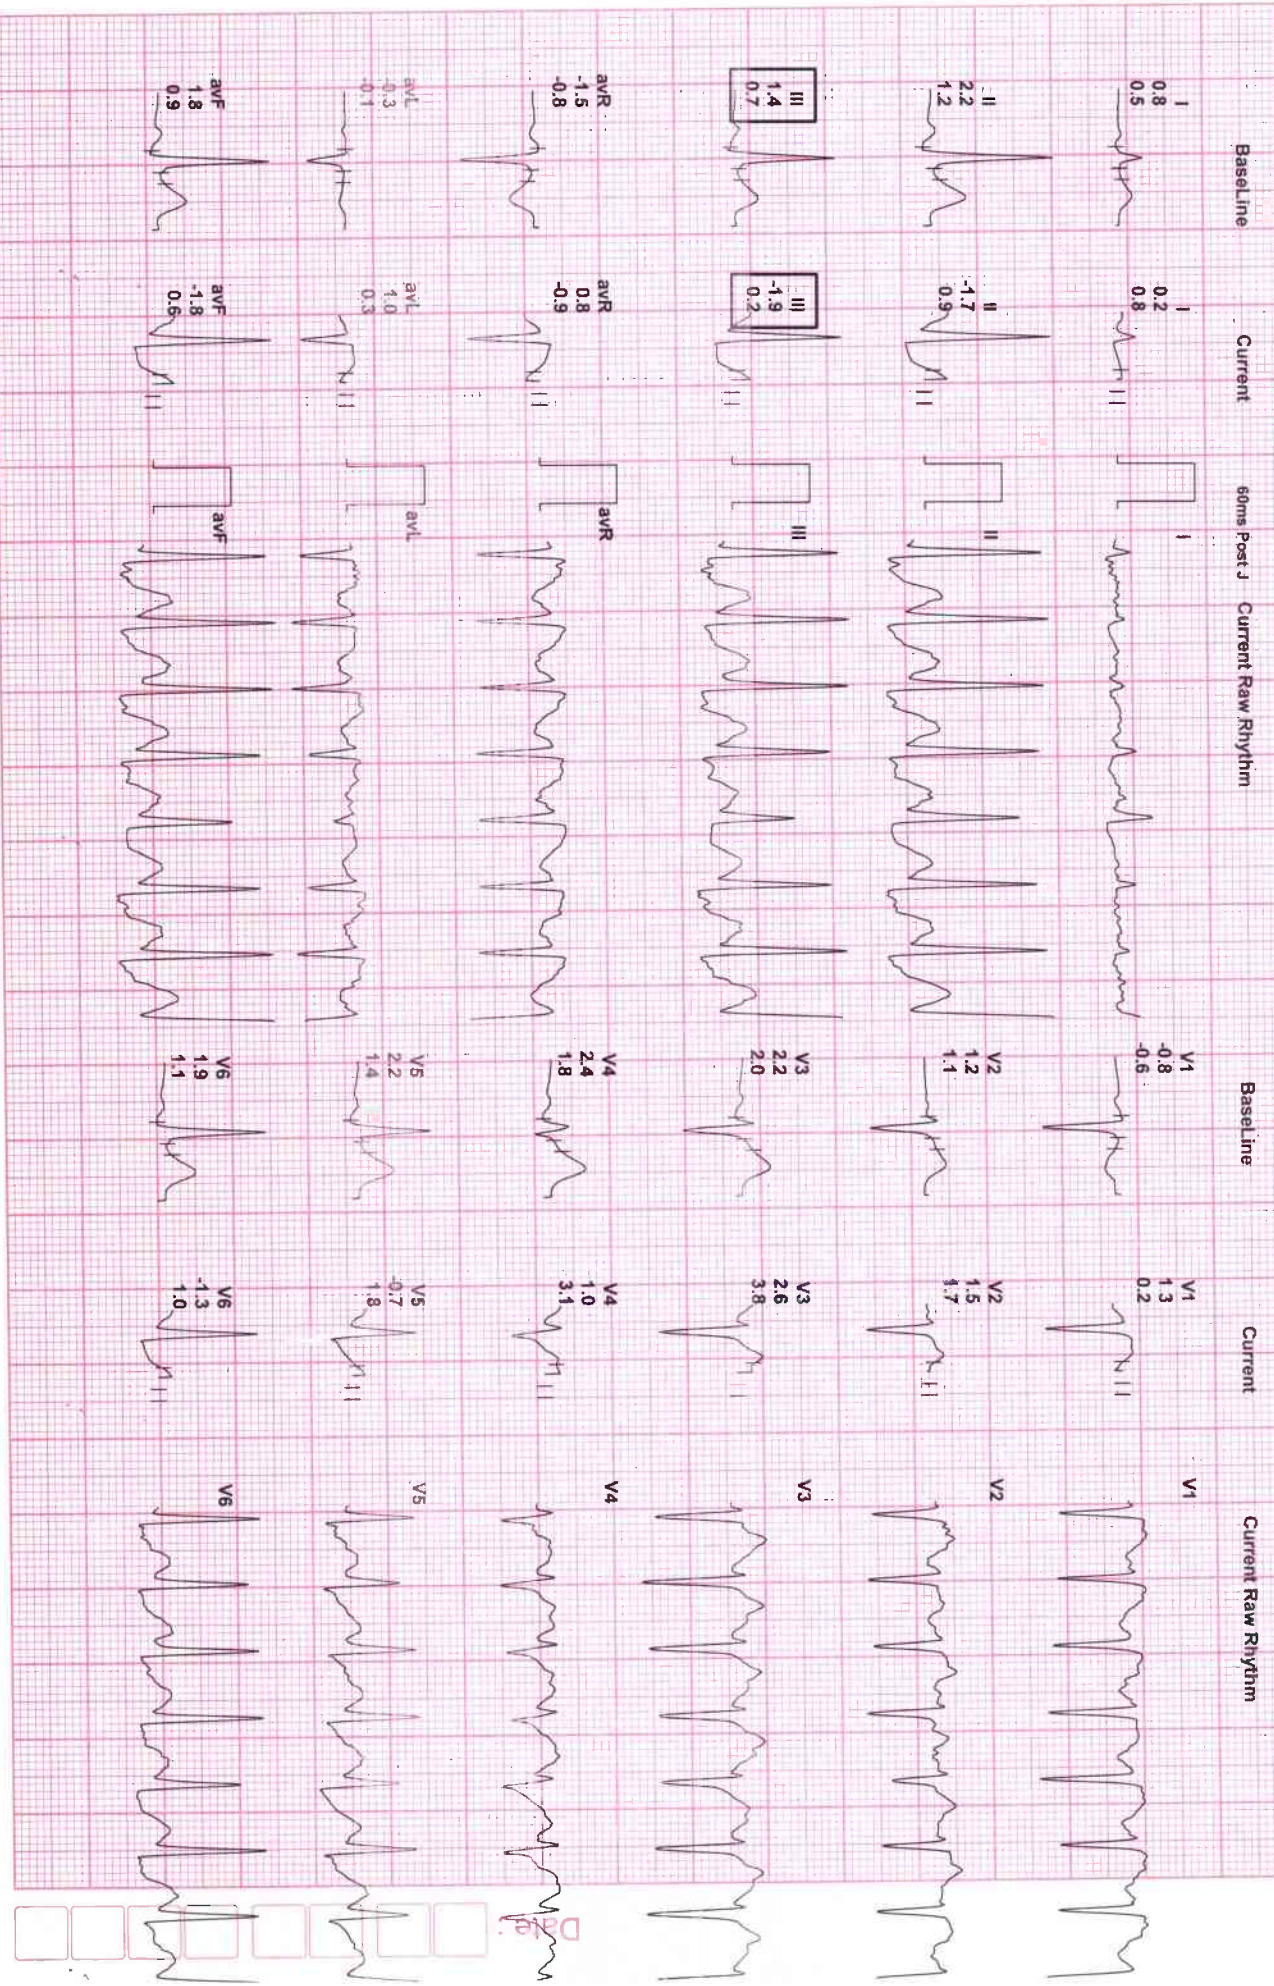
BaseLine

I
0.8
0.5

II
2.2
1.2

III
1.4
0.7

avR
-1.5
-0.8

avL
-0.3
-0.1

avF
1.8
0.9

Current

I
0.2
0.8

II
-1.7
0.9

III
-1.9
0.2

avR
0.8
-0.9

avL
1.0
0.3

avF
-1.8
0.6

60ms Post J

Current Raw Rhythm

I

II

III

avR

avL

avF

BaseLine

V1
-0.8
-0.6

V2
1.2
1.1

V3
2.2
2.0

V4
2.4
1.8

V5
2.2
1.4

V6
1.9
1.1

Current

V1
1.3
0.2

V2
1.5
1.7

V3
2.6
3.8

V4
1.0
3.1

V5
-0.7
1.8

V6
-1.3
1.0

Current Raw Rhythm

V1

V2

V3

V4

V5

V6

Date :